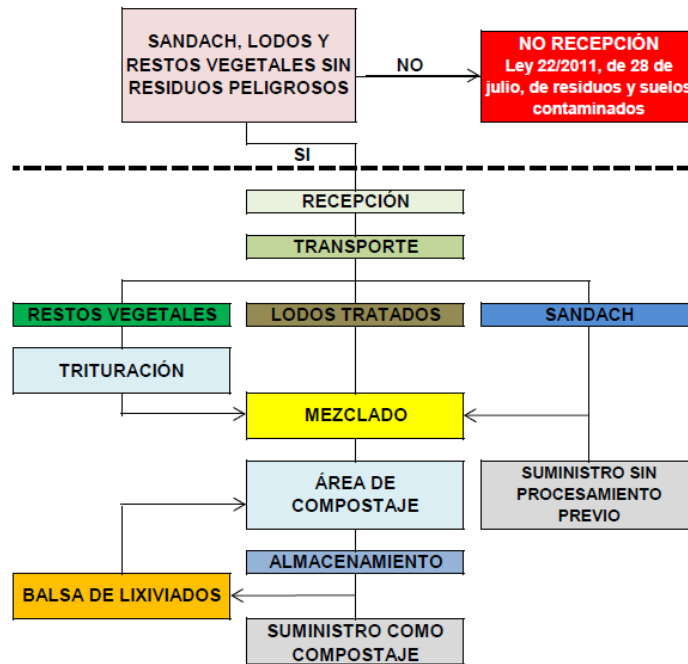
SANDACH, LODOS Y RESTOS VEGETALES SIN RESIDUOS PELIGROSOS

NO

NO RECEPCIÓN
Ley 22/2011, de 28 de julio, de residuos y suelos contaminados

SI

RECEPCIÓN

TRANSPORTE

RESTOS VEGETALES

LODOS TRATADOS

SANDACH

TRITURACIÓN

MEZCLADO

ÁREA DE COMPOSTAJE

SUMINISTRO SIN PROCESAMIENTO PREVIO

ALMACENAMIENTO

BALSA DE LIXIVIADOS

SUMINISTRO COMO COMPOSTAJE